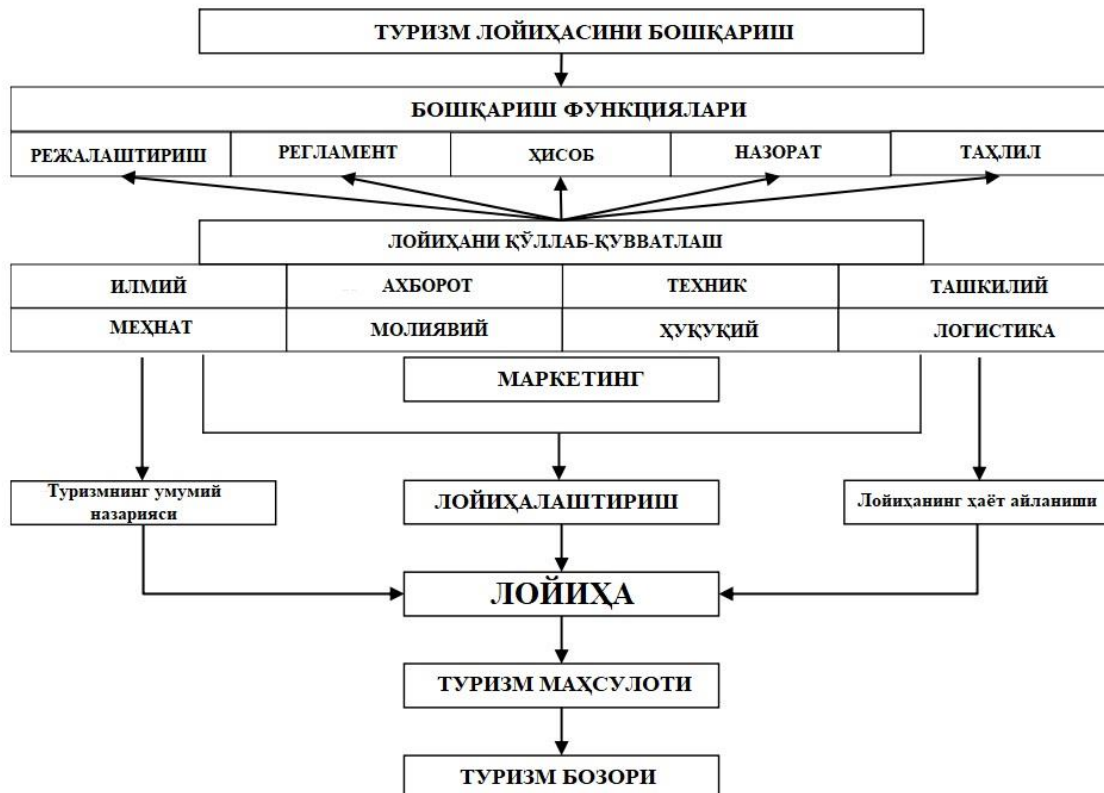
ТУРИЗМ ЛОЙИҲАСИНИ БОШҚАРИШ

БОШҚАРИШ ФУНКЦИЯЛАРИ

| РЕЖАЛАШТИРИШ | РЕГЛАМЕНТ | ҲИСОБ | НАЗОРАТ | ТАҲЛИЛ |
|---|---|---|---|---|

ЛОЙИҲАНИ ҚЎЛЛАБ-ҚУВВАТЛАШ

| ИЛМИЙ | АХБОРОТ | ТЕХНИК | ТАШКИЛИЙ |
|---|---|---|---|
| МЕҲНАТ | МОЛИЯВИЙ | ҲУҚУҚИЙ | ЛОГИСТИКА |

МАРКЕТИНГ

Туризмнинг умумий назарияси

ЛОЙИҲАЛАШТИРИШ

Лойиҳанинг ҳаёт айланиши

ЛОЙИҲА

ТУРИЗМ МАҲСУЛОТИ

ТУРИЗМ БОЗОРИ